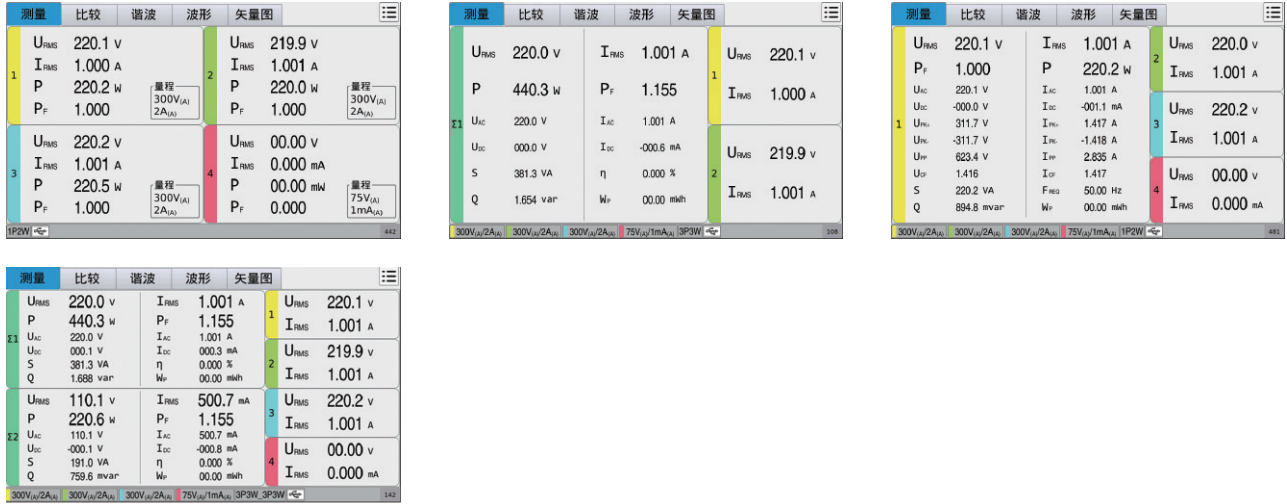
测量 比较 谐波 波形 矢量图

1
$U_{RMS}$ 220.1 V
$I_{RMS}$ 1.000 A
P 220.2 W
$P_F$ 1.000
量程 300V(A) 2A(A)

2
$U_{RMS}$ 219.9 V
$I_{RMS}$ 1.001 A
P 220.0 W
$P_F$ 1.000
量程 300V(A) 2A(A)

3
$U_{RMS}$ 220.2 V
$I_{RMS}$ 1.001 A
P 220.5 W
$P_F$ 1.000
量程 300V(A) 2A(A)

4
$U_{RMS}$ 00.00 V
$I_{RMS}$ 0.000 mA
P 00.00 mW
$P_F$ 0.000
量程 75V(A) 1mA(A)

1P2W 442

测量 比较 谐波 波形 矢量图

Σ1
$U_{RMS}$ 220.0 V
$I_{RMS}$ 1.001 A
P 440.3 W
$P_F$ 1.155
$U_{AC}$ 220.0 V
$I_{AC}$ 1.001 A
$U_{DC}$ 000.0 V
$I_{DC}$ -000.6 mA
S 381.3 VA
η 0.000 %
Q 1.654 var
$W_P$ 00.00 mWh

1
$U_{RMS}$ 220.1 V
$I_{RMS}$ 1.000 A

2
$U_{RMS}$ 219.9 V
$I_{RMS}$ 1.001 A

300V(A)/2A(A) 300V(A)/2A(A) 300V(A)/2A(A) 75V(A)/1mA(A) 3P3W 108

测量 比较 谐波 波形 矢量图

1
$U_{RMS}$ 220.1 V
$I_{RMS}$ 1.001 A
$P_F$ 1.000
P 220.2 W
$U_{AC}$ 220.1 V
$I_{AC}$ 1.001 A
$U_{DC}$ -000.0 V
$I_{DC}$ -001.1 mA
$U_{PK+}$ 311.7 V
$I_{PK+}$ 1.417 A
$U_{PK-}$ -311.7 V
$I_{PK-}$ -1.418 A
$U_{PP}$ 623.4 V
$I_{PP}$ 2.835 A
$U_{CF}$ 1.416
$I_{CF}$ 1.417
S 220.2 VA
$F_{REQ}$ 50.00 Hz
Q 894.8 mvar
$W_P$ 00.00 mWh

2
$U_{RMS}$ 220.0 V
$I_{RMS}$ 1.001 A

3
$U_{RMS}$ 220.2 V
$I_{RMS}$ 1.001 A

4
$U_{RMS}$ 00.00 V
$I_{RMS}$ 0.000 mA

300V(A)/2A(A) 300V(A)/2A(A) 300V(A)/2A(A) 75V(A)/1mA(A) 1P2W 481

测量 比较 谐波 波形 矢量图

Σ1
$U_{RMS}$ 220.0 V
$I_{RMS}$ 1.001 A
P 440.3 W
$P_F$ 1.155
$U_{AC}$ 220.0 V
$I_{AC}$ 1.001 A
$U_{DC}$ 000.1 V
$I_{DC}$ 000.3 mA
S 381.3 VA
η 0.000 %
Q 1.688 var
$W_P$ 00.00 mWh

Σ2
$U_{RMS}$ 110.1 V
$I_{RMS}$ 500.7 mA
P 220.6 W
$P_F$ 1.155
$U_{AC}$ 110.1 V
$I_{AC}$ 500.7 mA
$U_{DC}$ -000.1 V
$I_{DC}$ -000.8 mA
S 191.0 VA
η 0.000 %
Q 759.6 mvar
$W_P$ 00.00 mWh

1
$U_{RMS}$ 220.1 V
$I_{RMS}$ 1.001 A

2
$U_{RMS}$ 219.9 V
$I_{RMS}$ 1.001 A

3
$U_{RMS}$ 220.2 V
$I_{RMS}$ 1.001 A

4
$U_{RMS}$ 00.00 V
$I_{RMS}$ 0.000 mA

300V(A)/2A(A) 300V(A)/2A(A) 300V(A)/2A(A) 75V(A)/1mA(A) 3P3W_3P3W 142